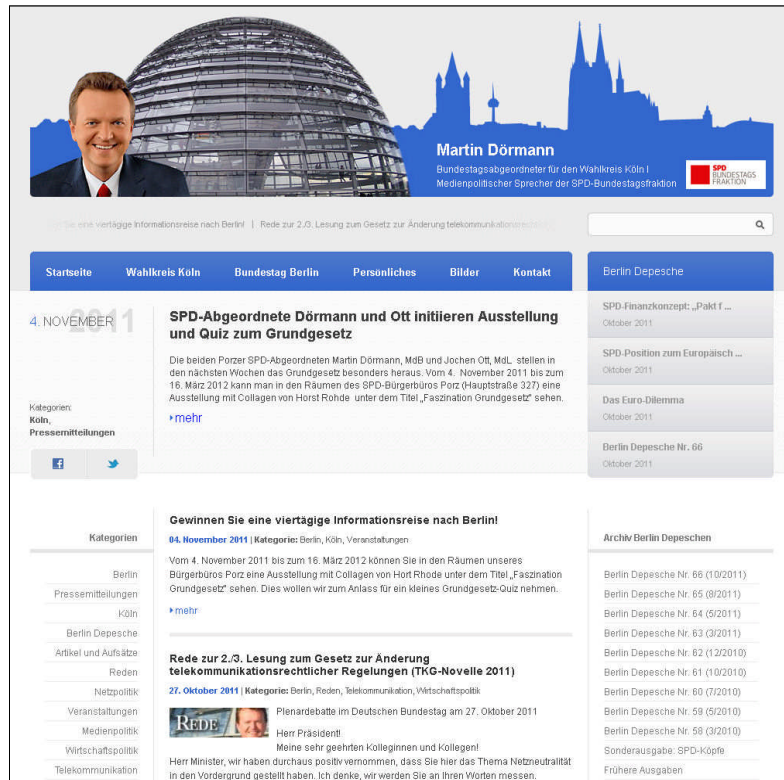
Martin Dörmann

Bundestagsabgeordneter für den Wahlkreis Köln I
Medienpolitischer Sprecher der SPD-Bundestagsfraktion

SPD BUNDESTAGSFRAKTION

Sie eine viertägige Informationsreise nach Berlin! | Rede zur 2./3. Lesung zum Gesetz zur Änderung telekommunikationsrecht

Startseite | Wahlkreis Köln | Bundestag Berlin | Persönliches | Bilder | Kontakt

Berlin Depesche

4. NOVEMBER 2011

SPD-Abgeordnete Dörmann und Ott initiieren Ausstellung und Quiz zum Grundgesetz

Die beiden Porzer SPD-Abgeordneten Martin Dörmann, MdB und Jochen Ott, MdL stellen in den nächsten Wochen das Grundgesetz besonders heraus. Vom 4. November 2011 bis zum 16. März 2012 kann man in den Räumen des SPD-Bürgerbüros Porz (Hauptstraße 327) eine Ausstellung mit Collagen von Horst Rohde unter dem Titel „Faszination Grundgesetz" sehen.

mehr

Kategorien:
Köln,
Pressemitteilungen

SPD-Finanzkonzept: „Pakt f ...
Oktober 2011

SPD-Position zum Europäisch ...
Oktober 2011

Das Euro-Dilemma
Oktober 2011

Berlin Depesche Nr. 66
Oktober 2011

Kategorien

Berlin
Pressemitteilungen
Köln
Berlin Depesche
Artikel und Aufsätze
Reden
Netzpolitik
Veranstaltungen
Medienpolitik
Wirtschaftspolitik
Telekommunikation

Gewinnen Sie eine viertägige Informationsreise nach Berlin!

04. November 2011 | Kategorie: Berlin, Köln, Veranstaltungen

Vom 4. November 2011 bis zum 16. März 2012 können Sie in den Räumen unseres Bürgerbüros Porz eine Ausstellung mit Collagen von Hort Rhode unter dem Titel „Faszination Grundgesetz" sehen. Dies wollen wir zum Anlass für ein kleines Grundgesetz-Quiz nehmen.

mehr

Rede zur 2./3. Lesung zum Gesetz zur Änderung telekommunikationsrechtlicher Regelungen (TKG-Novelle 2011)

27. Oktober 2011 | Kategorie: Berlin, Reden, Telekommunikation, Wirtschaftspolitik

REDE

Plenardebatte im Deutschen Bundestag am 27. Oktober 2011

Herr Präsident!
Meine sehr geehrten Kolleginnen und Kollegen!
Herr Minister, wir haben durchaus positiv vernommen, dass Sie hier das Thema Netzneutralität in den Vordergrund gestellt haben. Ich denke, wir werden Sie an Ihren Worten messen.

Archiv Berlin Depeschen

Berlin Depesche Nr. 66 (10/2011)
Berlin Depesche Nr. 65 (8/2011)
Berlin Depesche Nr. 64 (5/2011)
Berlin Depesche Nr. 63 (3/2011)
Berlin Depesche Nr. 62 (12/2010)
Berlin Depesche Nr. 61 (10/2010)
Berlin Depesche Nr. 60 (7/2010)
Berlin Depesche Nr. 59 (5/2010)
Berlin Depesche Nr. 58 (3/2010)
Sonderausgabe: SPD-Köpfe
Frühere Ausgaben